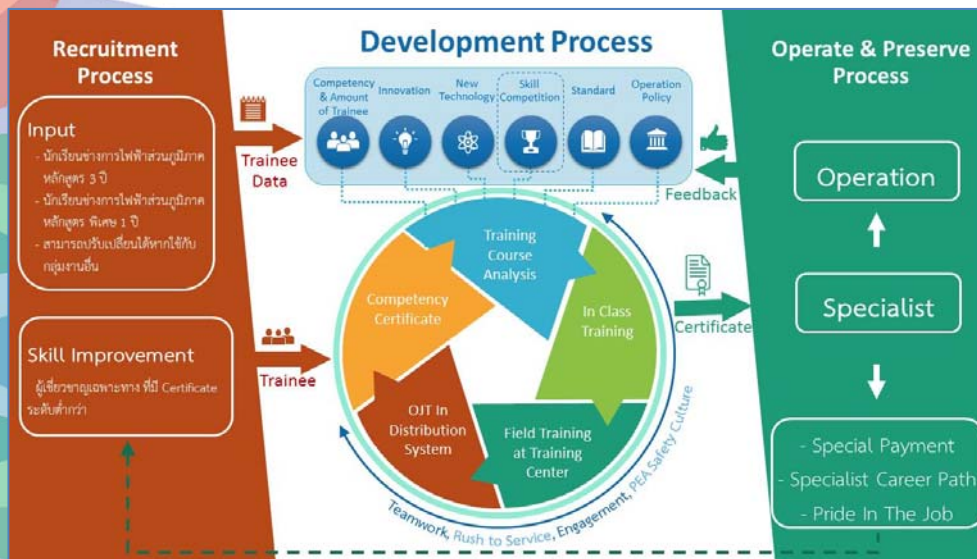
Recruitment Process

Input

- นักเรียนช่างการไฟฟ้าส่วนภูมิภาค หลักสูตร 3 ปี
- นักเรียนช่างการไฟฟ้าส่วนภูมิภาค หลักสูตร พิเศษ 1 ปี
- สามารถปรับเปลี่ยนได้หากใช้กับกลุ่มงานอื่น

Skill Improvement

ผู้เชี่ยวชาญเฉพาะทาง ที่มี Certificate ระดับต่ำกว่า

Trainee Data

Trainee

Development Process

Competency & Amount of Trainee

Innovation

New Technology

Skill Competition

Standard

Operation Policy

Feedback

Training Course Analysis

In Class Training

Field Training at Training Center

OJT In Distribution System

Competency Certificate

Teamwork, Rush to Service, Engagement, PEA Safety Culture

Certificate

Operate & Preserve Process

Operation

Specialist

- Special Payment
- Specialist Career Path
- Pride In The Job